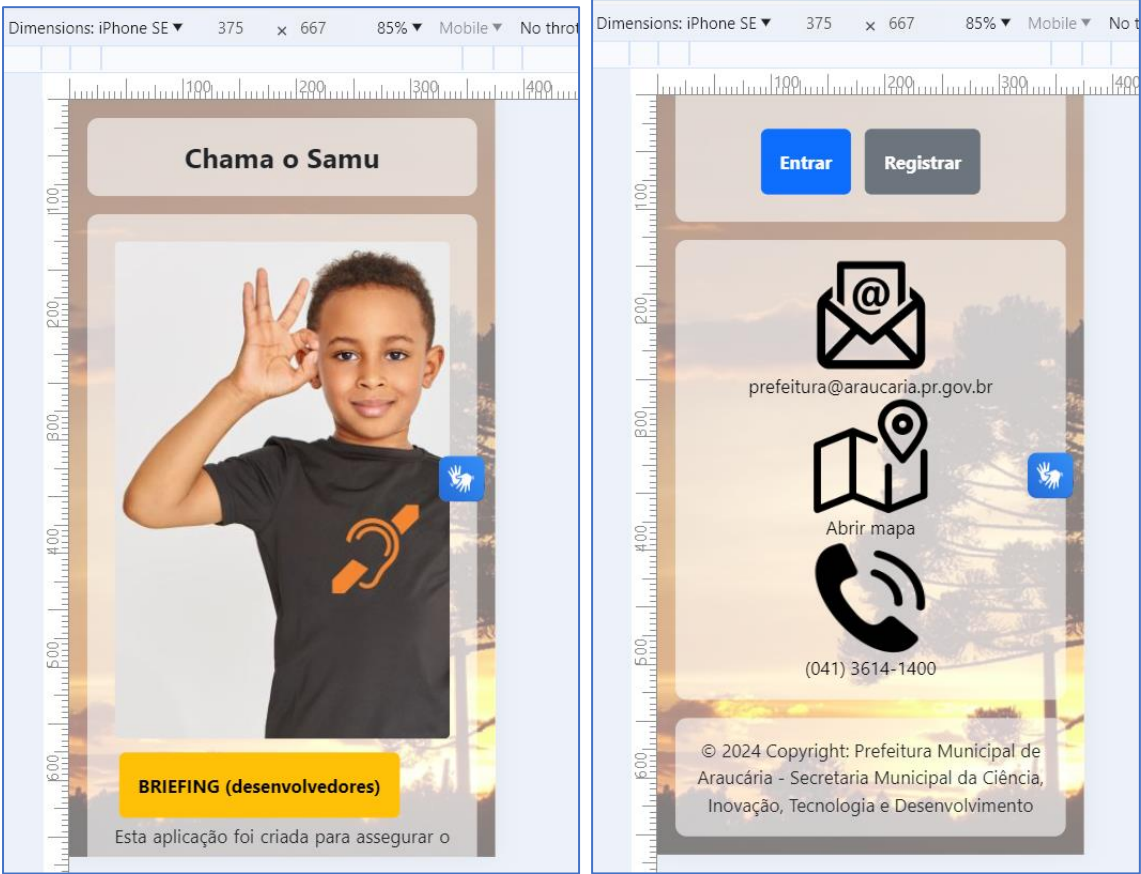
Dimensions: iPhone SE ▾ 375 × 667 85% ▾ Mobile ▾ No throt

100 200 300 400

100 200 300 400 500 600

Chama o Samu

BRIEFING (desenvolvedores)

Esta aplicação foi criada para assegurar o

Dimensions: iPhone SE ▾ 375 × 667 85% ▾ Mobile ▾ No t

100 200 300 400

100 200 300 400 500 600

Entrar

Registrar

prefeitura@araucaria.pr.gov.br

Abrir mapa

(041) 3614-1400

© 2024 Copyright: Prefeitura Municipal de Araucária - Secretaria Municipal da Ciência, Inovação, Tecnologia e Desenvolvimento